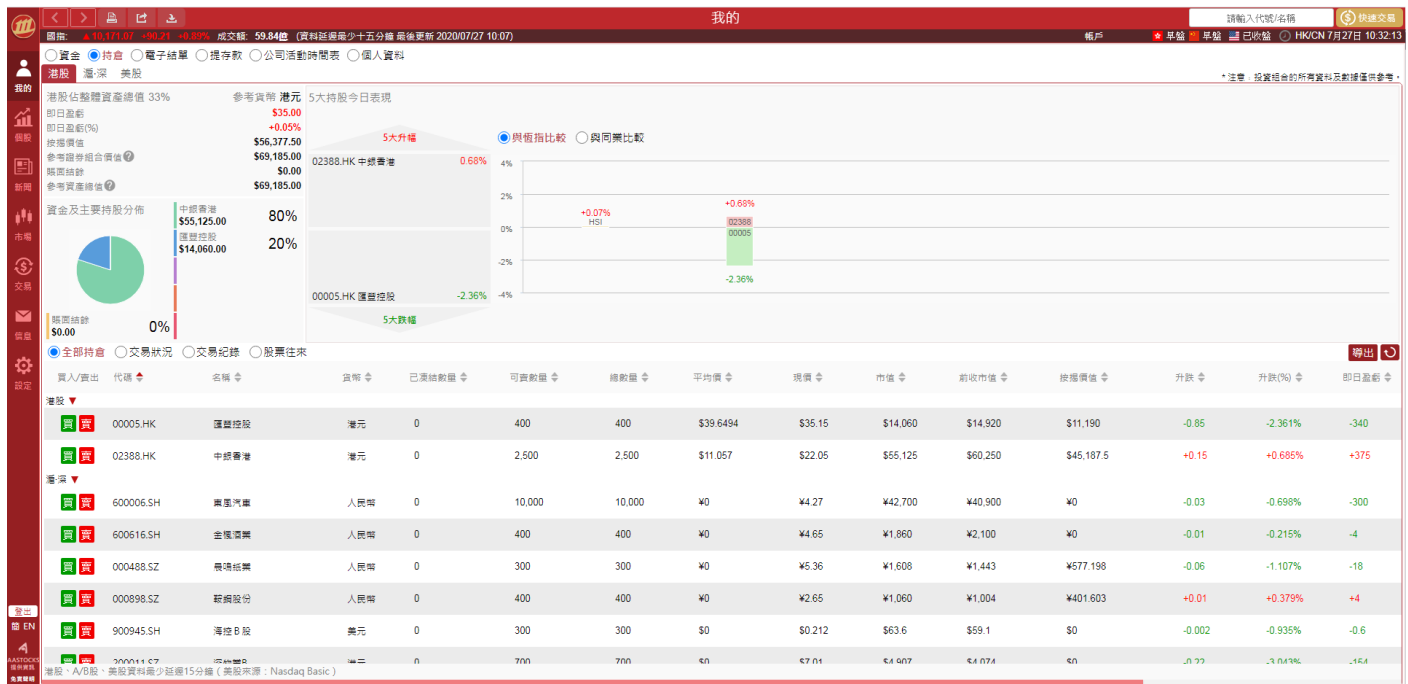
我的

請輸入代號/名稱

快速交易

國指: ▲10,121.07 +90.21 +0.89% 成交額: 59.84億 (資料延遲最少十五分鐘 最後更新 2020/07/27 10:07)

帳戶

早盤 早盤 已收盤 HK/CN 7月27日 10:32:13

我的

個股

新聞

市場

交易

信息

設定

資金 持倉 電子結單 提存款 公司活動時間表 個人資料

港股 滬·深 美股

* 注意：投資組合的所有資料及數據僅供參考。

港股估整體資產總值 33%

參考貨幣 港元

5大持股今日表現

即日盈虧 $35.00

即日盈虧(%) +0.05%

按揭價值 $56,377.50

參考證券組合價值 $69,185.00

賬面結餘 $0.00

參考資產總值 $69,185.00

5大升幅

與恒指比較 與同業比較

02388.HK 中銀香港 0.68%

4%

2%

0%

-2%

-4%

+0.07% HSI

+0.68% 02388 00005

-2.36%

資金及主要持股分佈

中銀香港 $55,125.00 80%

匯豐控股 $14,060.00 20%

賬面結餘 $0.00 0%

00005.HK 匯豐控股 -2.36%

5大跌幅

全部持倉 交易狀況 交易紀錄 股票往來

導出

| 買入/賣出 | 代碼 | 名稱 | 貨幣 | 已凍結數量 | 可賣數量 | 總數量 | 平均價 | 現價 | 市值 | 前收市值 | 按揭價值 | 升跌 | 升跌(%) | 即日盈虧 |
|---|---|---|---|---|---|---|---|---|---|---|---|---|---|---|
| 港股 ▼ | | | | | | | | | | | | | | |
| 買 賣 | 00005.HK | 匯豐控股 | 港元 | 0 | 400 | 400 | $39.6494 | $35.15 | $14,060 | $14,920 | $11,190 | -0.85 | -2.361% | -340 |
| 買 賣 | 02388.HK | 中銀香港 | 港元 | 0 | 2,500 | 2,500 | $11.057 | $22.05 | $55,125 | $60,250 | $45,187.5 | +0.15 | +0.685% | +375 |
| 滬深 ▼ | | | | | | | | | | | | | | |
| 買 賣 | 600006.SH | 東風汽車 | 人民幣 | 0 | 10,000 | 10,000 | ¥0 | ¥4.27 | ¥42,700 | ¥40,900 | ¥0 | -0.03 | -0.698% | -300 |
| 買 賣 | 600616.SH | 金楓酒業 | 人民幣 | 0 | 400 | 400 | ¥0 | ¥4.65 | ¥1,860 | ¥2,100 | ¥0 | -0.01 | -0.215% | -4 |
| 買 賣 | 000488.SZ | 晨鳴紙業 | 人民幣 | 0 | 300 | 300 | ¥0 | ¥5.36 | ¥1,608 | ¥1,443 | ¥577.198 | -0.06 | -1.107% | -18 |
| 買 賣 | 000898.SZ | 鞍鋼股份 | 人民幣 | 0 | 400 | 400 | ¥0 | ¥2.65 | ¥1,060 | ¥1,004 | ¥401.603 | +0.01 | +0.379% | +4 |
| 買 賣 | 900945.SH | 海控Ｂ股 | 美元 | 0 | 300 | 300 | $0 | $0.212 | $63.6 | $59.1 | $0 | -0.002 | -0.935% | -0.6 |
| 買 賣 | 200011.SZ | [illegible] | 港元 | 0 | 700 | 700 | $0 | $7.01 | $4,907 | $4,074 | $0 | -0.22 | -3.043% | -154 |

港股、A/B股、美股資料最少延遲15分鐘 ( 美股來源：Nasdaq Basic )

登出

繁 EN

AASTOCKS